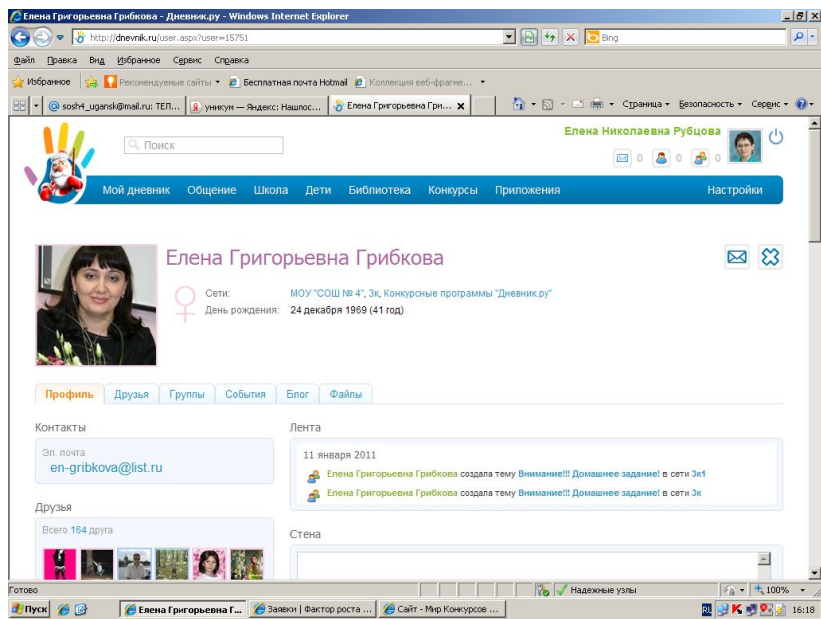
Елена Григорьевна Грибкова - Дневник.ру - Windows Internet Explorer

http://dnevnik.ru/user.aspx?user=15751

Bing

Файл Правка Вид Избранное Сервис Справка

Избранное | Рекомендуемые сайты ▾ Бесплатная почта Hotmail Коллекция веб-фрагме... ▾

sosh4_ugansk@mail.ru: ТЕЛ... | уникум — Яндекс: Нашлос... | Елена Григорьевна Грн... ✕

Страница ▾ Безопасность ▾ Сервис ▾

Поиск

Елена Николаевна Рубцова

0 0 0

Мой дневник Общение Школа Дети Библиотека Конкурсы Приложения Настройки

Елена Григорьевна Грибкова

Сети: МОУ "СОШ № 4", 3к, Конкурсные программы "Дневник.ру"

День рождения: 24 декабря 1969 (41 год)

Профиль Друзья Группы События Блог Файлы

Контакты

Эл. почта

en-gribkova@list.ru

Друзья

Всего 164 друга

Лента

11 января 2011

Елена Григорьевна Грибкова создала тему Внимание!!! Домашнее задание! в сети 3к1

Елена Григорьевна Грибкова создала тему Внимание!!! Домашнее задание! в сети 3к

Стена

Готово

Надежные узлы

100%

Пуск | Елена Григорьевна Г... | Заявки | Фактор роста ... | Сайт - Мир Конкурсов ...

RU 16:18